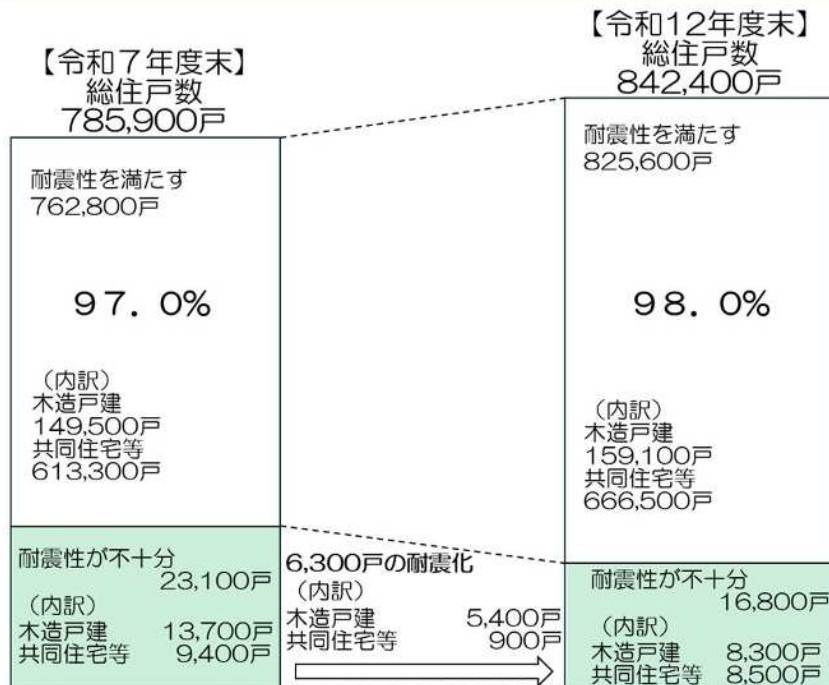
【令和７年度末】
総住戸数
785,900戸

耐震性を満たす
762,800戸

９７．０%

（内訳）
木造戸建
149,500戸
共同住宅等
613,300戸

耐震性が不十分
23,100戸
（内訳）
木造戸建 13,700戸
共同住宅等 9,400戸

6,300戸の耐震化
（内訳）
木造戸建 5,400戸
共同住宅等 900戸

【令和12年度末】
総住戸数
842,400戸

耐震性を満たす
825,600戸

９８．０%

（内訳）
木造戸建
159,100戸
共同住宅等
666,500戸

耐震性が不十分
16,800戸
（内訳）
木造戸建 8,300戸
共同住宅等 8,500戸